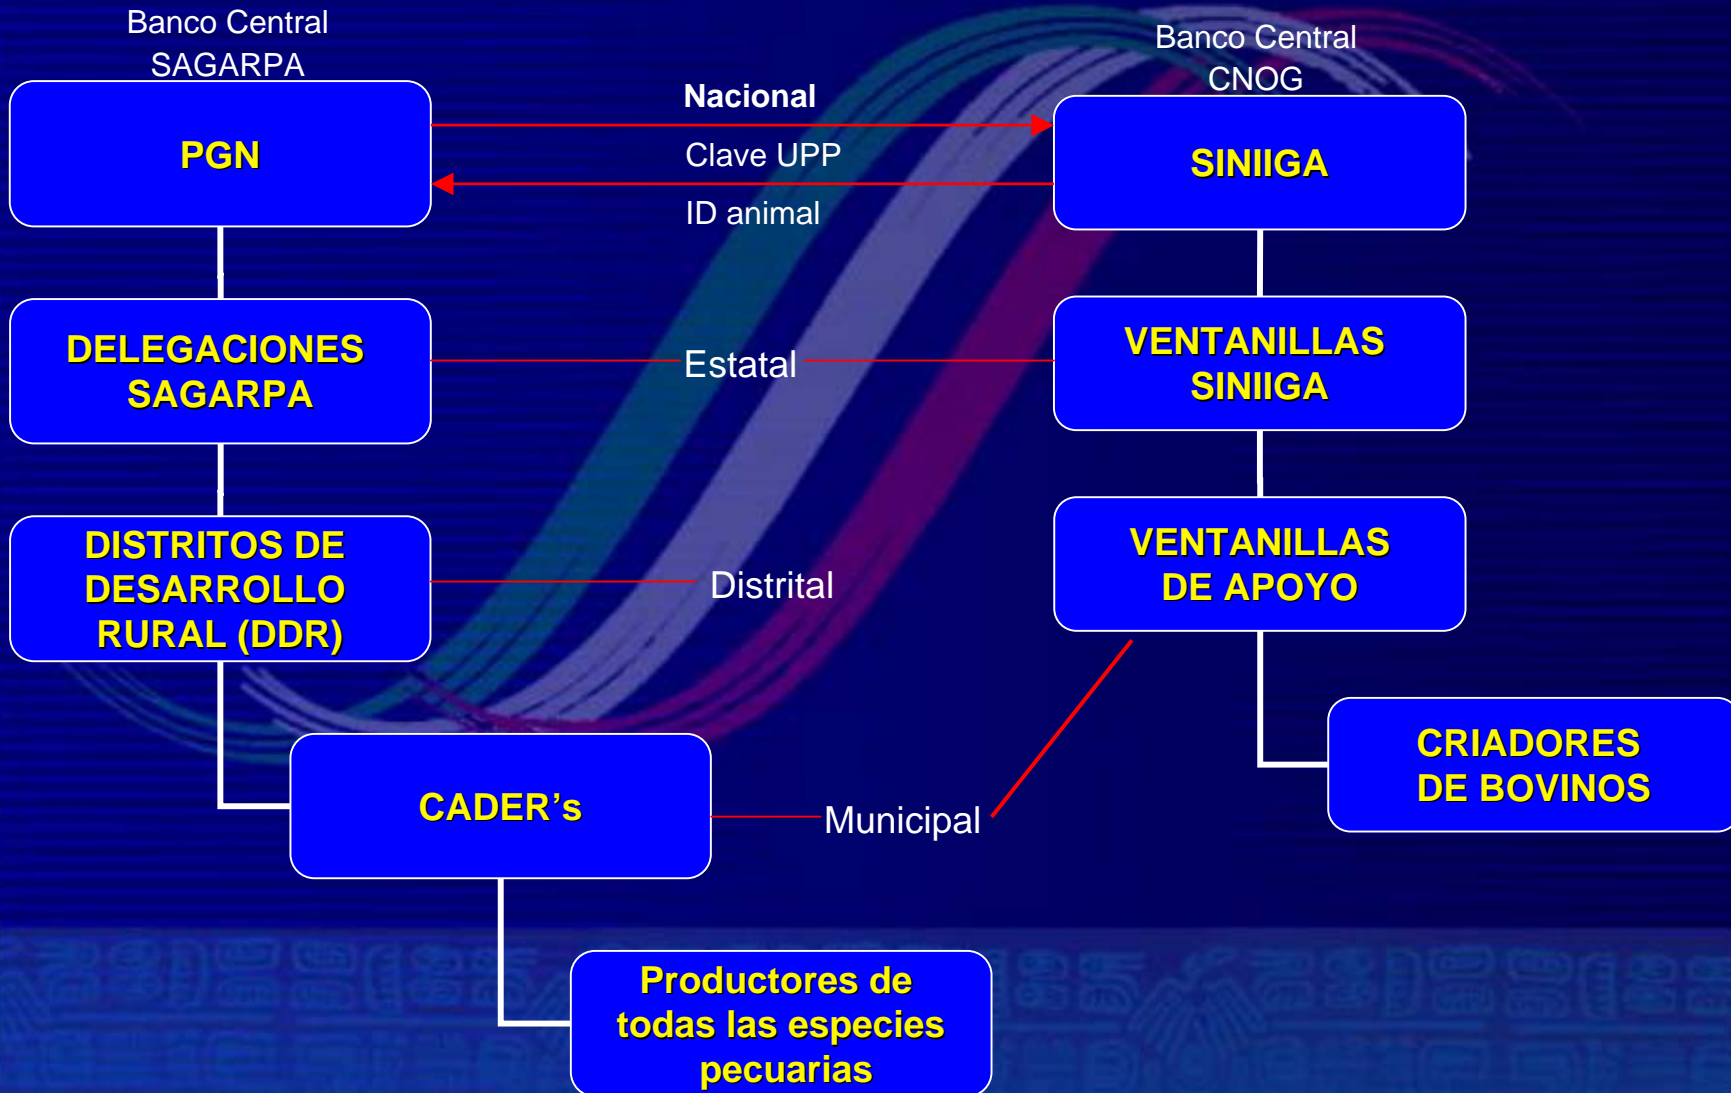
Banco Central
SAGARPA

PGN

Nacional

Clave UPP

ID animal

Banco Central
CNOG

SINIIGA

DELEGACIONES SAGARPA

Estatal

VENTANILLAS SINIIGA

DISTRITOS DE DESARROLLO RURAL (DDR)

Distrital

VENTANILLAS DE APOYO

CRIADORES DE BOVINOS

CADER's

Municipal

Productores de todas las especies pecuarias